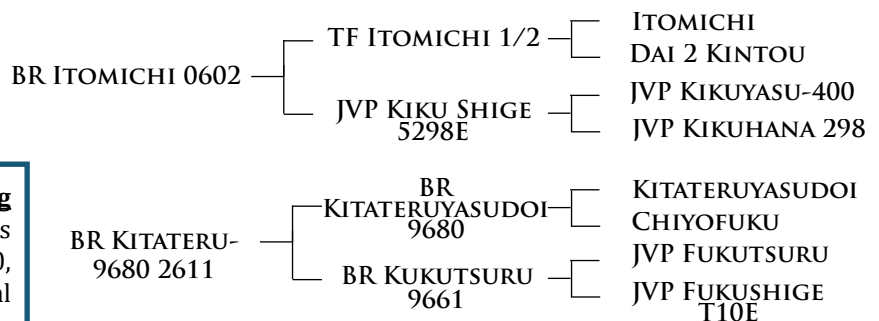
BR Itomichi 0602

TF Itomichi 1/2

Itomichi

Dai 2 Kintou

JVP Kiku Shige 5298E

JVP Kikuyasu-400

JVP Kikuhana 298

g

s

),

al

BR Kitateru-9680 2611

BR Kitateruyasudoi 9680

Kitateruyasudoi

Chiyofuku

BR Kukutsuru 9661

JVP Fukutsuru

JVP Fukushige T10E